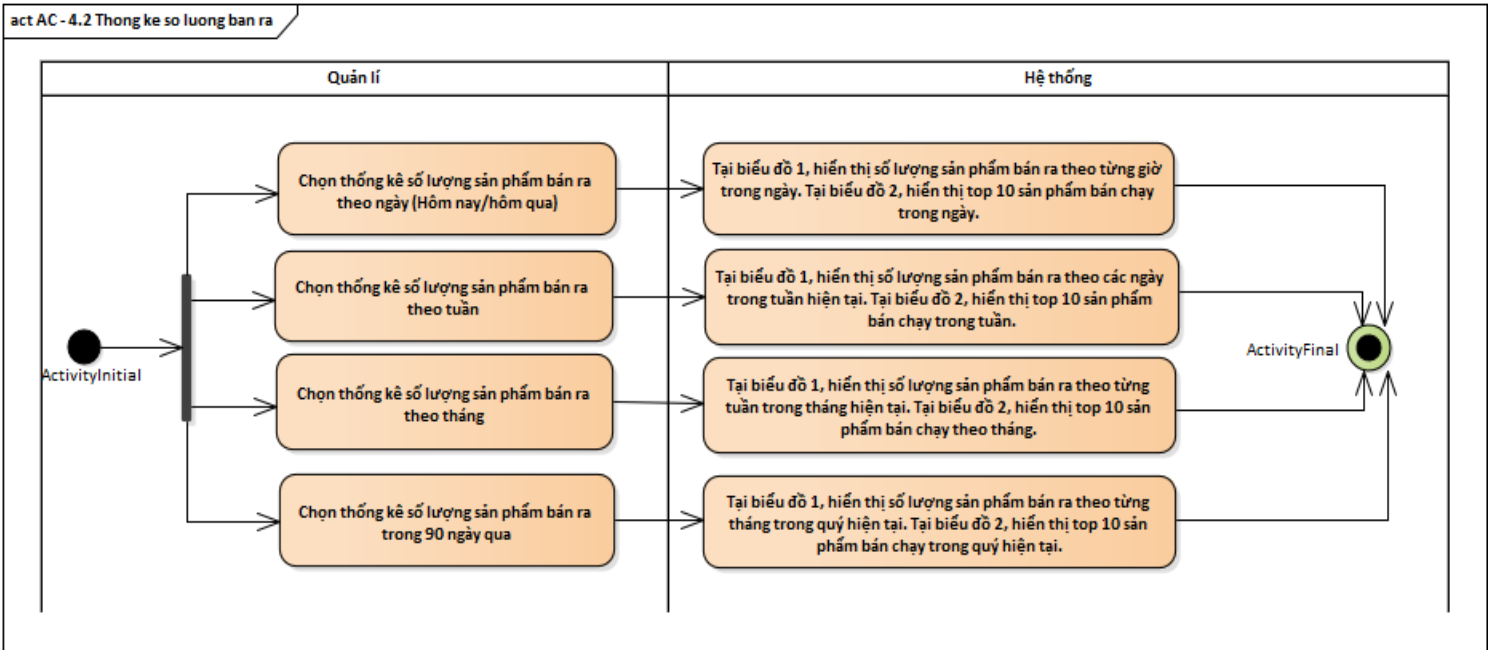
act AC - 4.2 Thong ke so luong ban ra

Quản lí

Hệ thống

Chọn thống kê số lượng sản phẩm bán ra theo ngày (Hôm nay/hôm qua)

Tại biểu đồ 1, hiển thị số lượng sản phẩm bán ra theo từng giờ trong ngày. Tại biểu đồ 2, hiển thị top 10 sản phẩm bán chạy trong ngày.

Chọn thống kê số lượng sản phẩm bán ra theo tuần

Tại biểu đồ 1, hiển thị số lượng sản phẩm bán ra theo các ngày trong tuần hiện tại. Tại biểu đồ 2, hiển thị top 10 sản phẩm bán chạy trong tuần.

ActivityInitial

ActivityFinal

Chọn thống kê số lượng sản phẩm bán ra theo tháng

Tại biểu đồ 1, hiển thị số lượng sản phẩm bán ra theo từng tuần trong tháng hiện tại. Tại biểu đồ 2, hiển thị top 10 sản phẩm bán chạy theo tháng.

Chọn thống kê số lượng sản phẩm bán ra trong 90 ngày qua

Tại biểu đồ 1, hiển thị số lượng sản phẩm bán ra theo từng tháng trong quý hiện tại. Tại biểu đồ 2, hiển thị top 10 sản phẩm bán chạy trong quý hiện tại.